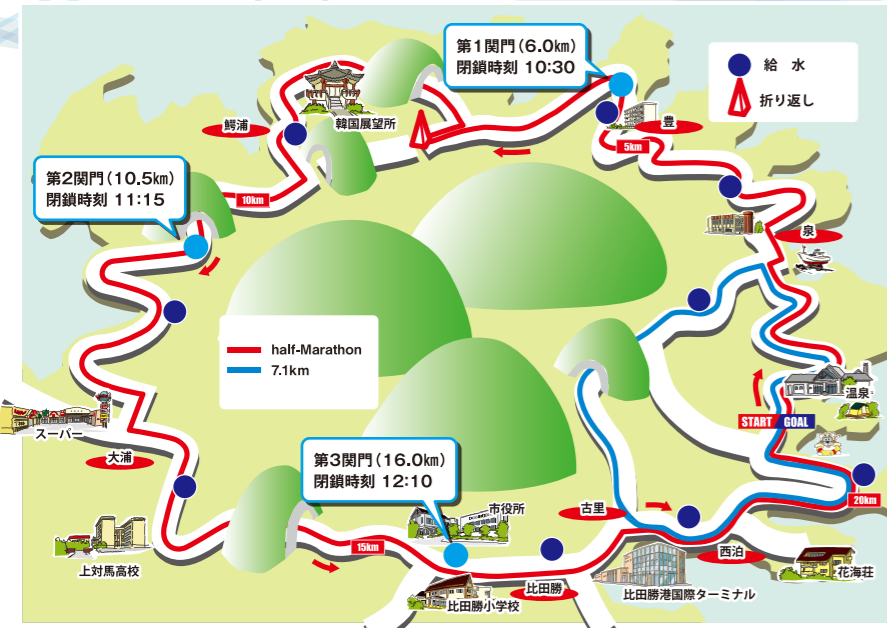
第1関門（6.0㎞）
閉鎖時刻 10:30

給 水
折り返し

鰐浦
韓国展望所
豊
5km
10km

第2関門（10.5㎞）
閉鎖時刻 11:15

泉

half-Marathon
7.1km

温泉
START GOAL

スーパー
大浦

第3関門（16.0㎞）
閉鎖時刻 12:10

市役所
古里
20km
西泊
花海荘
15km
上対馬高校
比田勝
比田勝小学校
比田勝港国際ターミナル